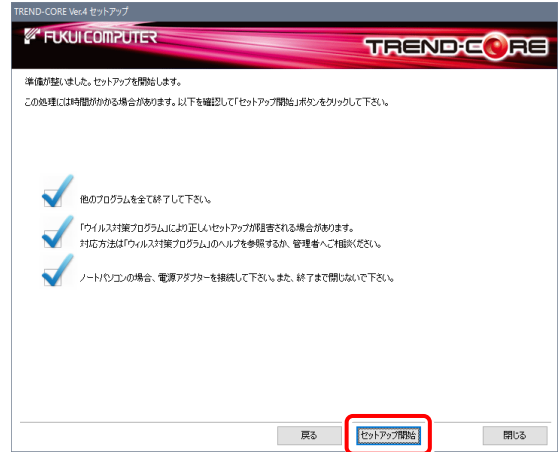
TREND-CORE Ver.4 セットアップ

FUKUI COMPUTER

TREND-CORE

準備が整いました。セットアップを開始します。

この処理には時間がかかる場合があります。以下を確認して「セットアップ開始」ボタンをクリックして下さい。

他のプログラムを全て終了して下さい。

「ウイルス対策プログラム」により正しいセットアップが阻害される場合があります。
対応方法は「ウイルス対策プログラム」のヘルプを参照するか、管理者へご相談ください。

ノートパソコンの場合、電源アダプターを接続して下さい。また、終了まで閉じないで下さい。

戻る

セットアップ開始

閉じる